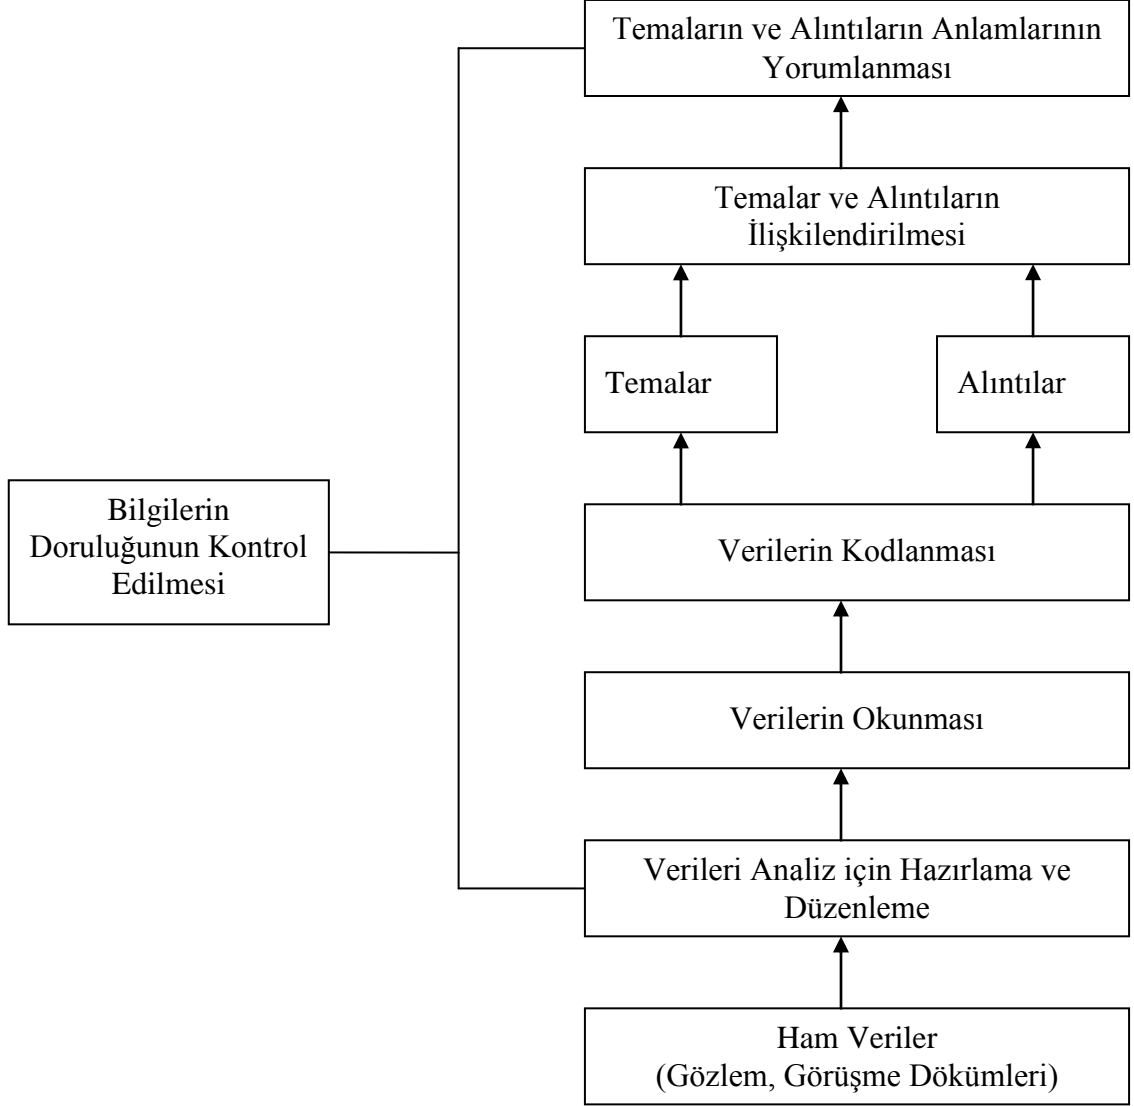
Temaların ve Alıntıların Anlamlarının Yorumlanması

Temalar ve Alıntıların İlişkilendirilmesi

Temalar

Alıntılar

Bilgilerin Doruluğunun Kontrol Edilmesi

Verilerin Kodlanması

Verilerin Okunması

Verileri Analiz için Hazırlama ve Düzenleme

Ham Veriler (Gözlem, Görüşme Dökümleri)